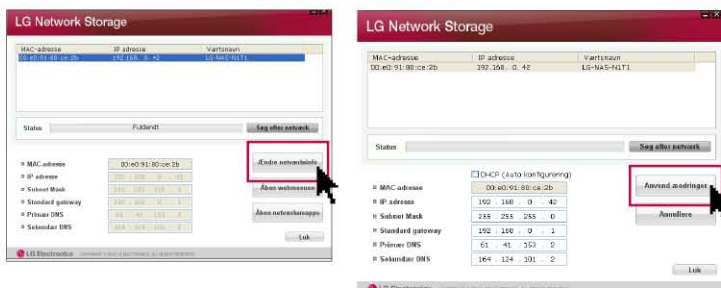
LG Network Storage

| MAC-adresse | IP adresse | Værtsnavn |
|---|---|---|
| 00:e0:91:80:ce:2b | 192.168. 0. 42 | LG-NAS-N1T1 |

Status
Fuldendt
Søg efter netværk

MAC-adresse 00:e0:91:80:ce:2b
IP adresse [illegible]
Subnet Mask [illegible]
Standard gateway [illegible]
Primær DNS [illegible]
Sekundær DNS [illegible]

Ændre netværksinfo
Åben webmenuen
Åben netværksmappe
Luk

LG Electronics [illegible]

LG Network Storage

| MAC-adresse | IP adresse | Værtsnavn |
|---|---|---|
| 00:e0:91:80:ce:2b | 192.168. 0. 42 | LG-NAS-N1T1 |

Status
Søg efter netværk

DHCP (Auto konfigurering)
MAC-adresse 00:e0:91:80:ce:2b
IP adresse 192 . 168 . 0 . 42
Subnet Mask 255 . 255 . 255 . 0
Standard gateway 192 . 168 . 0 . 1
Primær DNS 61 . 41 . 153 . 2
Sekundær DNS 164 . 124 . 101 . 2

Anvend ændringer
Annullere
Luk

LG Electronics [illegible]